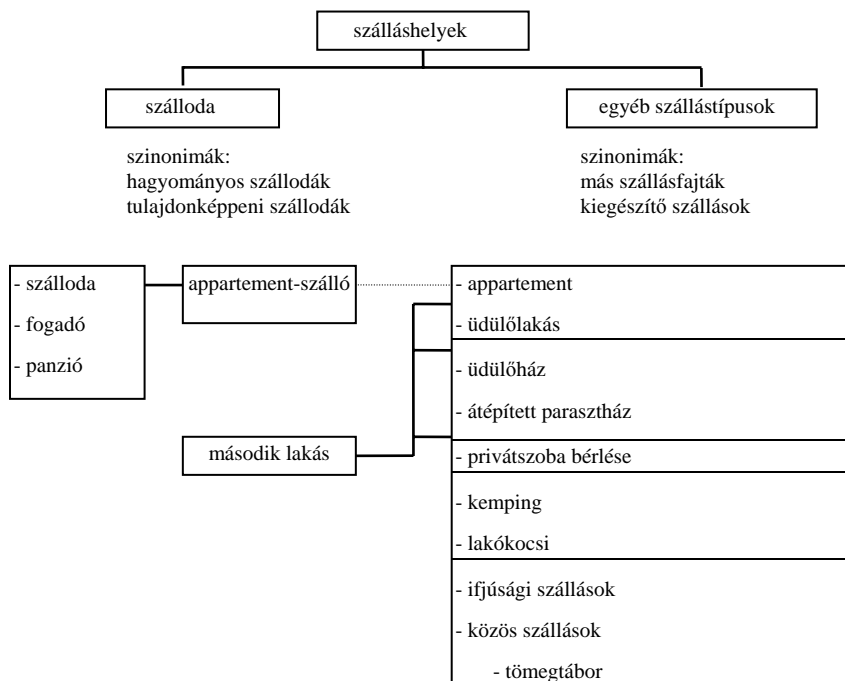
szálláshelyek

szálloda

egyéb szállástípusok

szinonimák:
hagyományos szállodák
tulajdonképpeni szállodák

szinonimák:
más szállásfajták
kiegészítő szállások

- szálloda
- fogadó
- panzió

appartement-szálló

második lakás

- appartement
- üdülőlakás
- üdülőház
- átépített parasztház
- privátszoba bérlése
- kemping
- lakókocsi
- ifjúsági szállások
- közös szállások
- tömegtábor